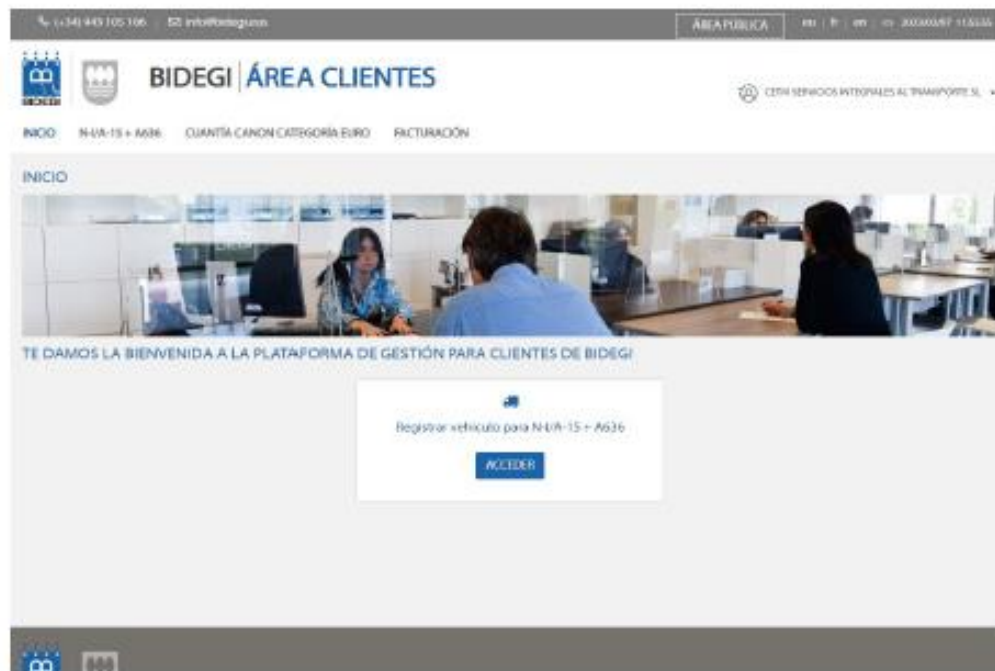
(+34) 943 105 106 | info@bidegi.eus

ÁREA PÚBLICA | eu | fr | en | 2023/03/07 11:53:55

BIDEGI | ÁREA CLIENTES

CETM SERVICIOS INTEGRALES AL TRANSPORTE SL

INICIO N-I/A-15 + A636 CUANTÍA CANON CATEGORÍA EURO FACTURACIÓN

INICIO

TE DAMOS LA BIENVENIDA A LA PLATAFORMA DE GESTIÓN PARA CLIENTES DE BIDEGI

Registrar vehículo para N-I/A-15 + A636

ACCEDER